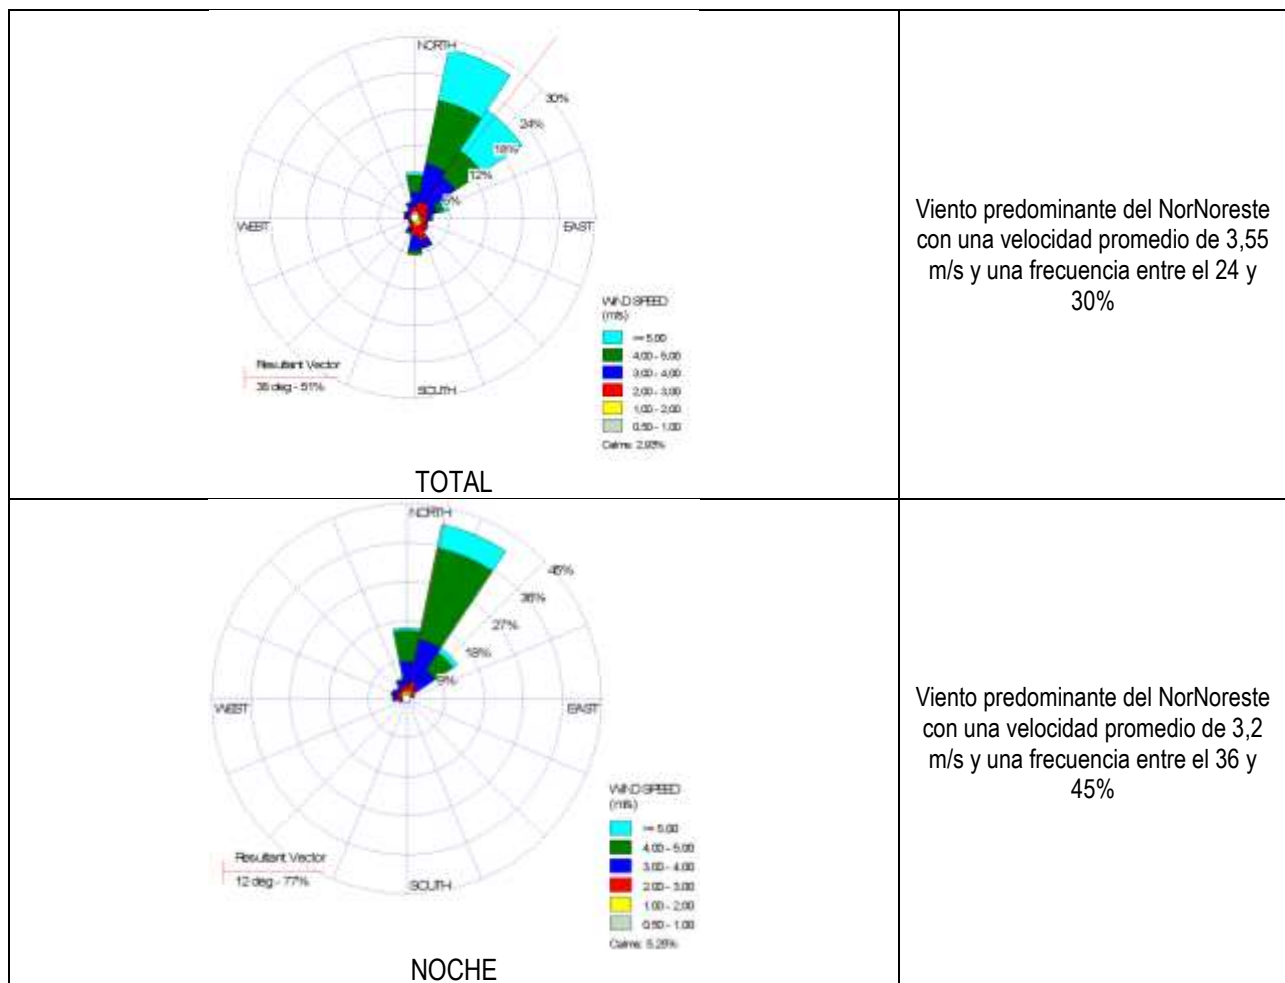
| NORTH 30% 24% 18% 12% 6% WEST EAST SOUTH WIND SPEED (m/s) >= 5.00 4.00 - 5.00 3.00 - 4.00 2.00 - 3.00 1.00 - 2.00 0.50 - 1.00 Calms: 2.93% Resultant Vector 38 deg - 51% TOTAL | Viento predominante del NorNoreste con una velocidad promedio de 3,55 m/s y una frecuencia entre el 24 y 30% |
|---|---|
| NORTH 45% 36% 27% 18% 9% WEST EAST SOUTH WIND SPEED (m/s) >= 5.00 4.00 - 5.00 3.00 - 4.00 2.00 - 3.00 1.00 - 2.00 0.50 - 1.00 Calms: 5.28% Resultant Vector 12 deg - 77% NOCHE | Viento predominante del NorNoreste con una velocidad promedio de 3,2 m/s y una frecuencia entre el 36 y 45% |